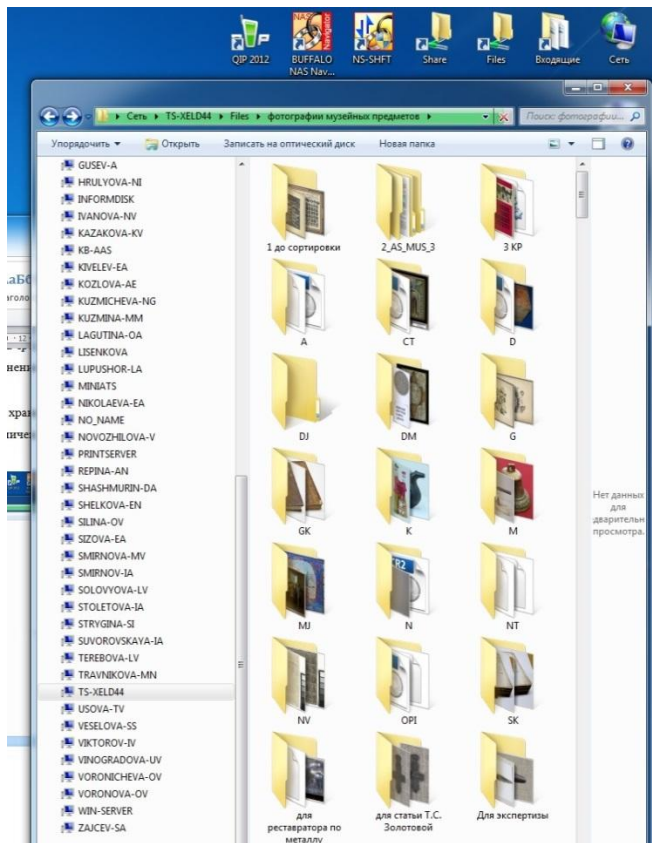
QIP 2012
BUFFALO NAS Nav...
NS-SHFT
Share
Files
Входящие
Сеть

Сеть ▸ TS-XELD44 ▸ Files ▸ фотографии музейных предметов ▸
Поиск: фотографии...

Упорядочить ▾
Открыть
Записать на оптический диск
Новая папка

GUSEV-A
HRULYOVA-NI
INFORMDISK
IVANOVA-NV
KAZAKOVA-KV
KB-AAS
KIVELEV-EA
KOZLOVA-AE
KUZMICHEVA-NG
KUZMINA-MM
LAGUTINA-OA
LISENKOVA
LUPUSHOR-LA
MINIATS
NIKOLAEVA-EA
NO_NAME
NOVOZHILOVA-V
PRINTSERVER
REPINA-AN
SHASHMURIN-DA
SHELKOVA-EN
SILINA-OV
SIZOVA-EA
SMIRNOVA-MV
SMIRNOV-IA
SOLOVYOVA-LV
STOLETOVA-IA
STRYGINA-SI
SUVOROVSKAYA-IA
TEREBOVA-LV
TRAVNIKOVA-MN
TS-XELD44
USOVA-TV
VESELOVA-SS
VIKTOROV-IV
VINOGRADOVA-UV
VORONICHEVA-OV
VORONOVA-OV
WIN-SERVER
ZAJCEV-SA

1 до сортировки
2_AS_MUS_3
3 KP
A
CT
D
DJ
DM
G
GK
K
M
MJ
N
NT
NV
OPI
SK
для реставратора по металлу
для статьи Т.С. Золотовой
Для экспертизы

Нет данных для дварительн просмотра.